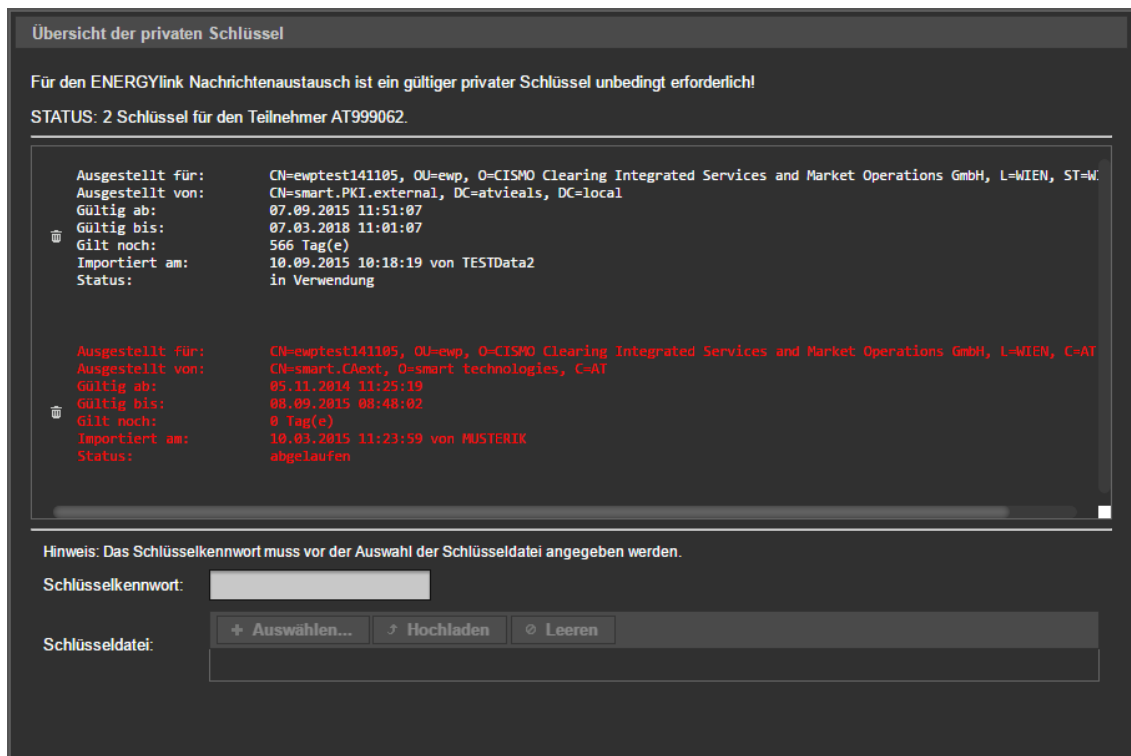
Übersicht der privaten Schlüssel

Für den ENERGYlink Nachrichtenaustausch ist ein gültiger privater Schlüssel unbedingt erforderlich!

STATUS: 2 Schlüssel für den Teilnehmer AT999062.

Ausgestellt für: CN=ewptest141105, OU=ewp, O=CISMO Clearing Integrated Services and Market Operations GmbH, L=WIEN, ST=W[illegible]
Ausgestellt von: CN=smart.PKI.external, DC=atvieals, DC=local
Gültig ab: 07.09.2015 11:51:07
Gültig bis: 07.03.2018 11:01:07
Gilt noch: 566 Tag(e)
Importiert am: 10.09.2015 10:18:19 von TESTData2
Status: in Verwendung

Ausgestellt für: CN=ewptest141105, OU=ewp, O=CISMO Clearing Integrated Services and Market Operations GmbH, L=WIEN, C=AT
Ausgestellt von: CN=smart.CAext, O=smart technologies, C=AT
Gültig ab: 05.11.2014 11:25:19
Gültig bis: 08.09.2015 08:48:02
Gilt noch: 0 Tag(e)
Importiert am: 10.03.2015 11:23:59 von MUSTERIK
Status: abgelaufen

Hinweis: Das Schlüsselkennwort muss vor der Auswahl der Schlüsseldatei angegeben werden.

Schlüsselkennwort:

Schlüsseldatei:

+ Auswählen... Hochladen Leeren